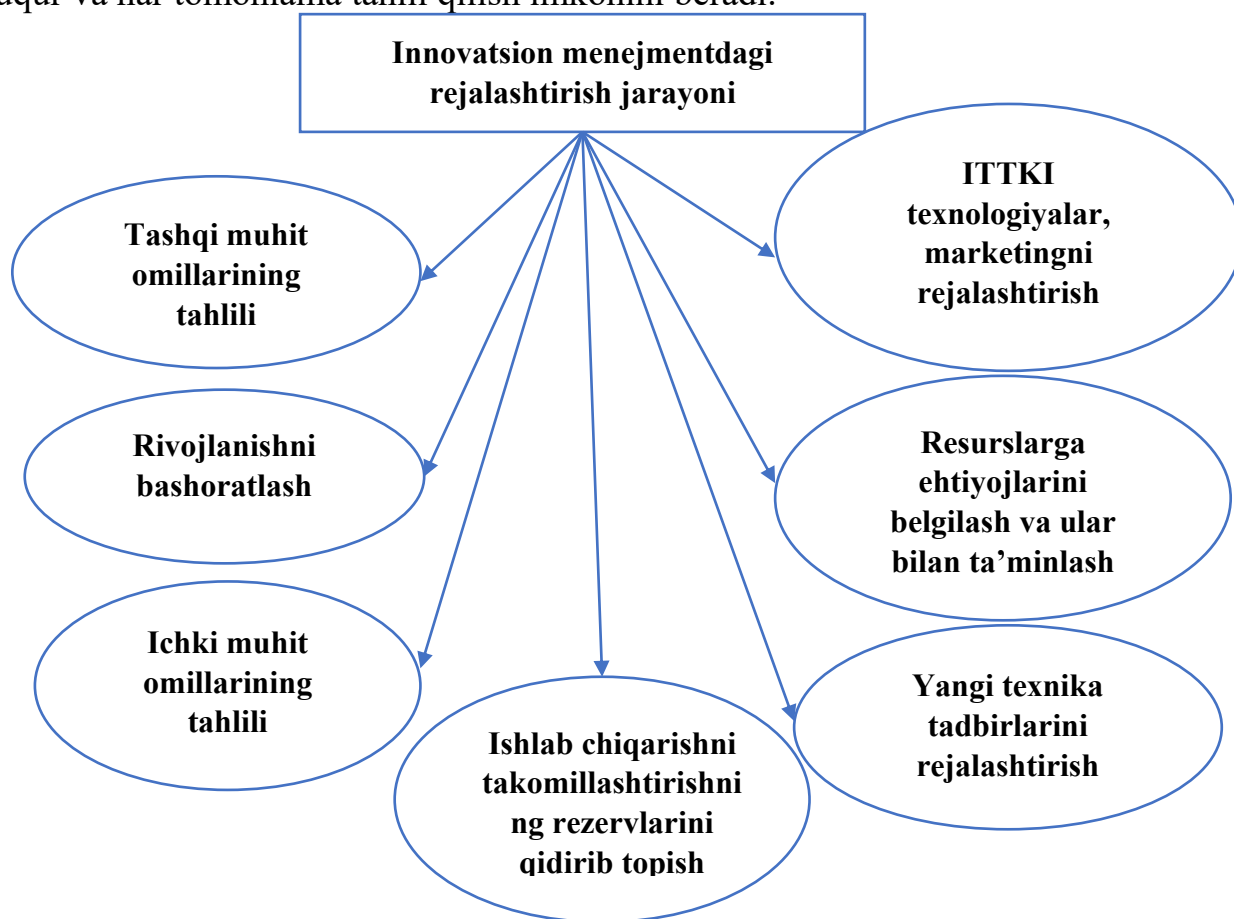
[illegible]

Innovatsion menejmentdagi rejalashtirish jarayoni

Tashqi muhit omillarining tahlili

ITTKI texnologiyalar, marketingni rejalashtirish

Rivojlanishni bashoratlash

Resurslarga ehtiyojlarini belgilash va ular bilan ta'minlash

Ichki muhit omillarining tahlili

Ishlab chiqarishni takomillashtirishning rezervlarini qidirib topish

Yangi texnika tadbirlarini rejalashtirish